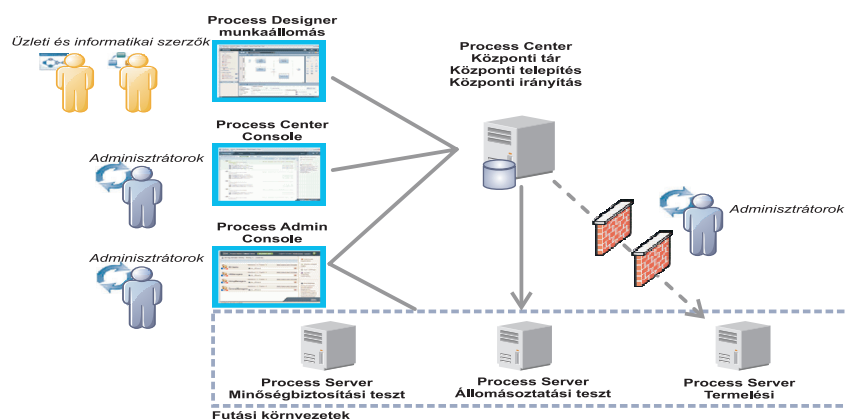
Üzleti és informatikai szerzők

Process Designer munkaállomás

Process Center
Központi tár
Központi telepítés
Központi irányítás

Process Center Console

Adminisztrátorok

Process Admin Console

Adminisztrátorok

Adminisztrátorok

Process Server
Minőségbiztosítási teszt

Process Server
Állomásoztatási teszt

Process Server
Termelési

Futási környezetek